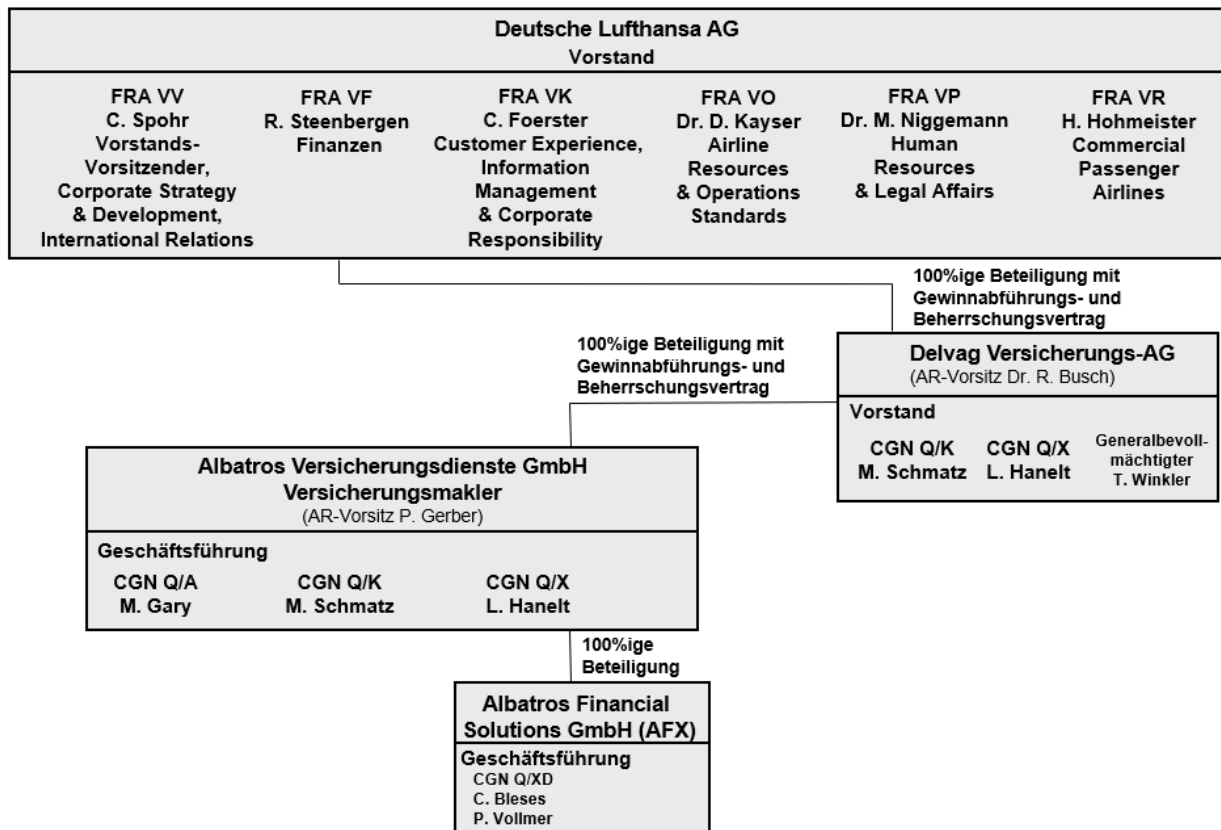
Deutsche Lufthansa AG
Vorstand

FRA VV
C. Spohr
Vorstands-Vorsitzender, Corporate Strategy & Development, International Relations

FRA VF
R. Steenbergen
Finanzen

FRA VK
C. Foerster
Customer Experience, Information Management & Corporate Responsibility

FRA VO
Dr. D. Kayser
Airline Resources & Operations Standards

FRA VP
Dr. M. Niggemann
Human Resources & Legal Affairs

FRA VR
H. Hohmeister
Commercial Passenger Airlines

100%ige Beteiligung mit Gewinnabführungs- und Beherrschungsvertrag

Delvag Versicherungs-AG
(AR-Vorsitz Dr. R. Busch)

Vorstand
CGN Q/K
M. Schmatz
CGN Q/X
L. Hanelt
Generalbevollmächtigter
T. Winkler

100%ige Beteiligung mit Gewinnabführungs- und Beherrschungsvertrag

Albatros Versicherungsdienste GmbH
Versicherungsmakler
(AR-Vorsitz P. Gerber)

Geschäftsführung
CGN Q/A
M. Gary
CGN Q/K
M. Schmatz
CGN Q/X
L. Hanelt

100%ige Beteiligung

Albatros Financial Solutions GmbH (AFX)

Geschäftsführung
CGN Q/XD
C. Bleses
P. Vollmer